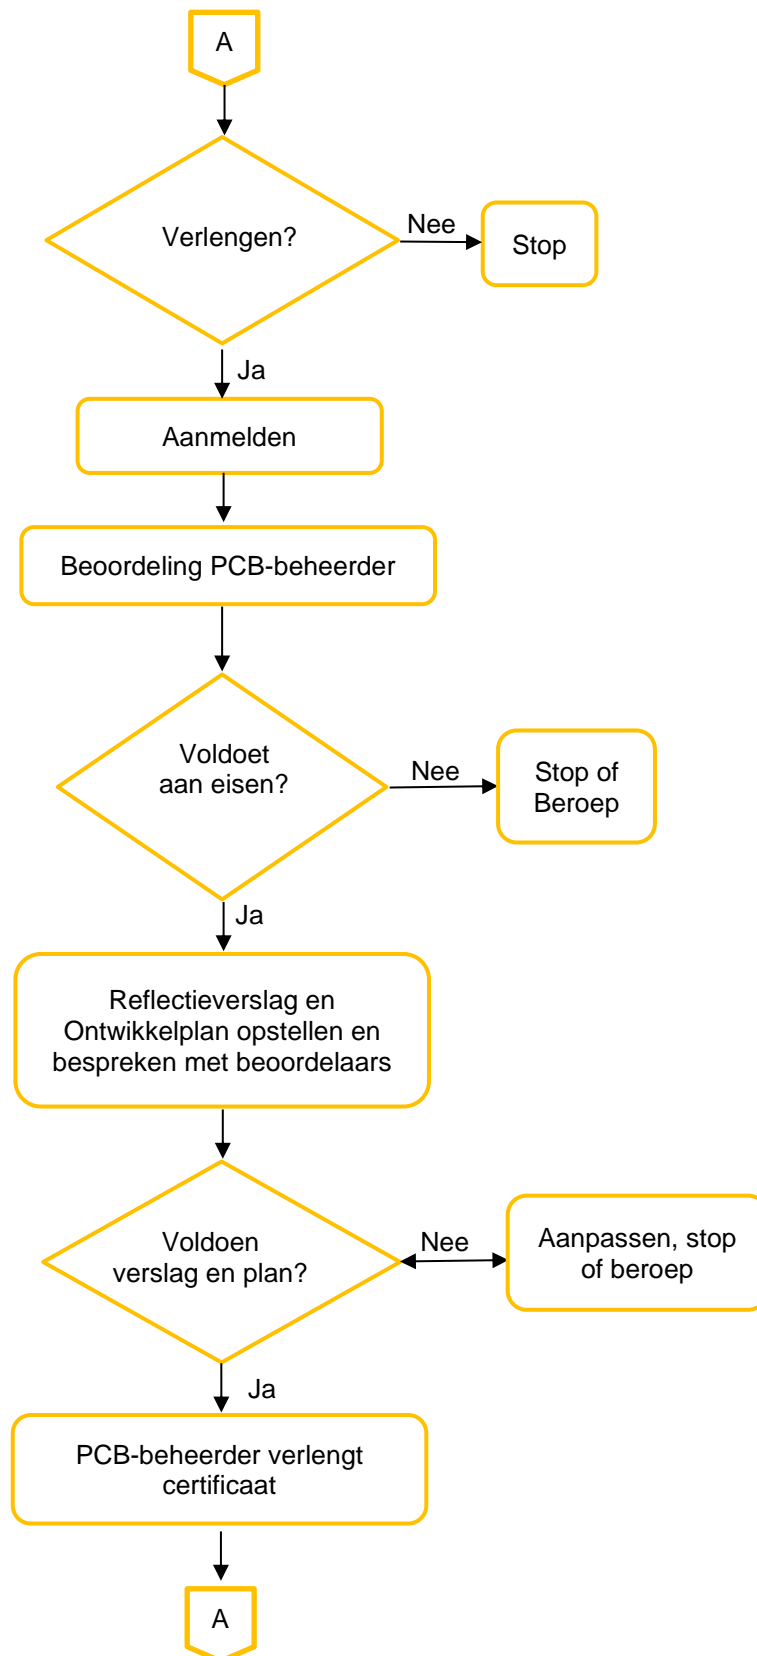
A

Verlengen?

Nee

Stop

Ja

Aanmelden

Beoordeling PCB-beheerder

Voldoet aan eisen?

Nee

Stop of Beroep

Ja

Reflectieverslag en Ontwikkelplan opstellen en bespreken met beoordelaars

Voldoen verslag en plan?

Nee

Aanpassen, stop of beroep

Ja

PCB-beheerder verlengt certificaat

A